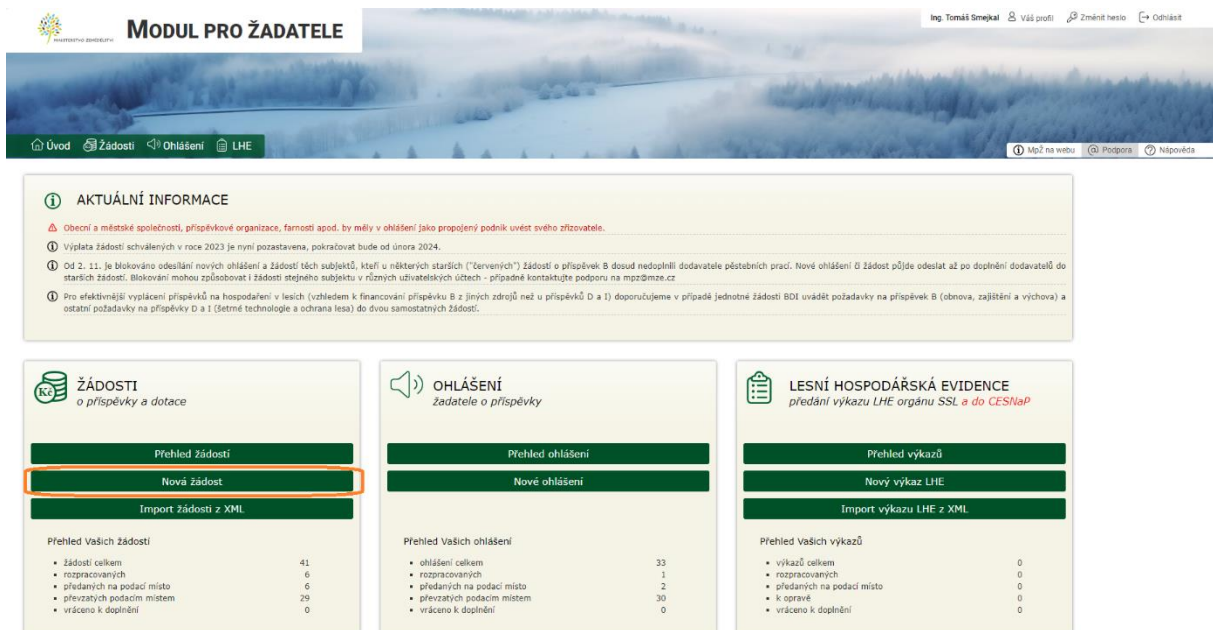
MINISTERSTVO ZEMĚDĚLSTVÍ

MODUL PRO ŽADATELE

Ing. Tomáš Smejkal Váš profil Změnit heslo Odhlásit

Úvod Žádosti Ohlášení LHE

MpŽ na webu Podpora Nápověda

AKTUÁLNÍ INFORMACE

Obecní a městské společnosti, příspěvkové organizace, farnosti apod. by měly v ohlášení jako propojený podnik uvést svého zřizovatele.

Výplata žádostí schválených v roce 2023 je nyní pozastavena, pokračovat bude od února 2024.

Od 2. 11. je blokováno odesílání nových ohlášení a žádostí těch subjektů, kteří u některých starších ("červených") žádostí o příspěvek B dosud nedoplnili dodavatele pěstebních prací. Nové ohlášení či žádost půjde odeslat až po doplnění dodavatelů do starších žádostí. Blokování mohou způsobovat i žádosti stejného subjektu v různých uživatelských účtech - případně kontaktujte podporu na mpz@mze.cz

Pro efektivnější vyplácení příspěvků na hospodaření v lesích (vzhledem k financování příspěvku B z jiných zdrojů než u příspěvků D a I) doporučujeme v případě jednotné žádosti BDI uvádět požadavky na příspěvek B (obnova, zajištění a výchova) a ostatní požadavky na příspěvky D a I (šetrné technologie a ochrana lesa) do dvou samostatných žádostí.

Kč

ŽÁDOSTI
o příspěvky a dotace

Přehled žádostí
Nová žádost
Import žádosti z XML

Přehled Vašich žádostí
| | |
|---|---|
| žádostí celkem | 41 |
| rozpracovaných | 6 |
| předaných na podací místo | 6 |
| převzatých podacím místem | 29 |
| vráceno k doplnění | 0 |

OHLÁŠENÍ
žadatele o příspěvky

Přehled ohlášení
Nové ohlášení

Přehled Vašich ohlášení
| | |
|---|---|
| ohlášení celkem | 33 |
| rozpracovaných | 1 |
| předaných na podací místo | 2 |
| převzatých podacím místem | 30 |
| vráceno k doplnění | 0 |

LESNÍ HOSPODÁŘSKÁ EVIDENCE
předání výkazu LHE orgánu SSL a do CESNaP

Přehled výkazů
Nový výkaz LHE
Import výkazu LHE z XML

Přehled Vašich výkazů
| | |
|---|---|
| výkazů celkem | 0 |
| rozpracovaných | 0 |
| předaných na podací místo | 0 |
| k opravě | 0 |
| vráceno k doplnění | 0 |